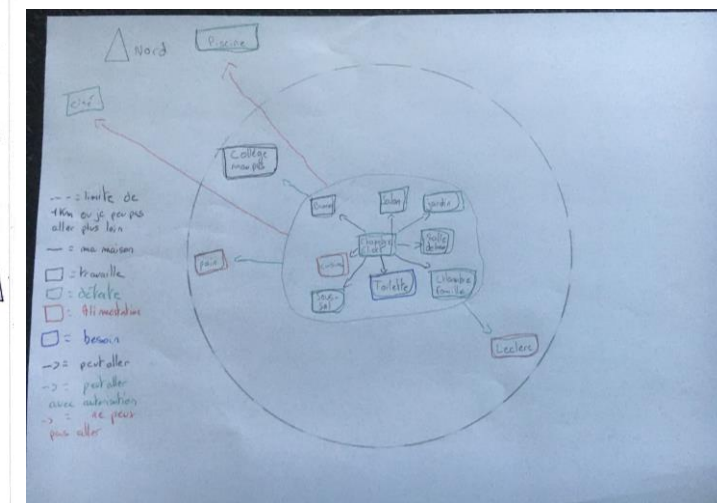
Nord

Piscine

city

Collège
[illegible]

Grenier

Salon

Jardin

Chambre
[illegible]

Salle
de bain

pain

Cuisine

Toilette

Chambre
famille

Salle
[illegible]

Leclerc

- - : limite de 1Km ou je peu pas aller plus loin

— = ma maison

☐ : travaille

☐ : défaite

☐ : Alimentation

☐ = besoin

—> : peut aller

—> : peut aller avec autorisation

—> : ne peux pas aller